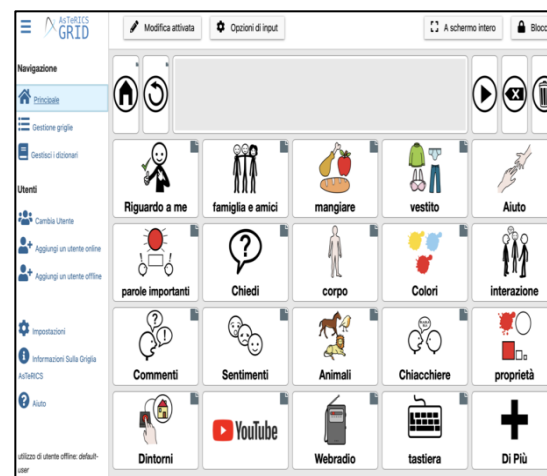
AsTeRICS GRID

Modifica attivata
Opzioni di input
A schermo intero
Blocc

Navigazione
Principale
Gestione griglie
Gestisci i dizionari

Utenti
Cambia Utente
Aggiungi un utente online
Aggiungi un utente offline

Impostazioni
Informazioni Sulla Griglia AsTeRICS
Aiuto

utilizzo di utente offline: default-user

Riguardo a me
famiglia e amici
mangiare
vestito
Aiuto
parole importanti
Chiedi
corpo
Colori
interazione
Commenti
Sentimenti
Animali
Chiacchiere
proprietà
Dintorni
YouTube
Webradio
tastiera
Di Più